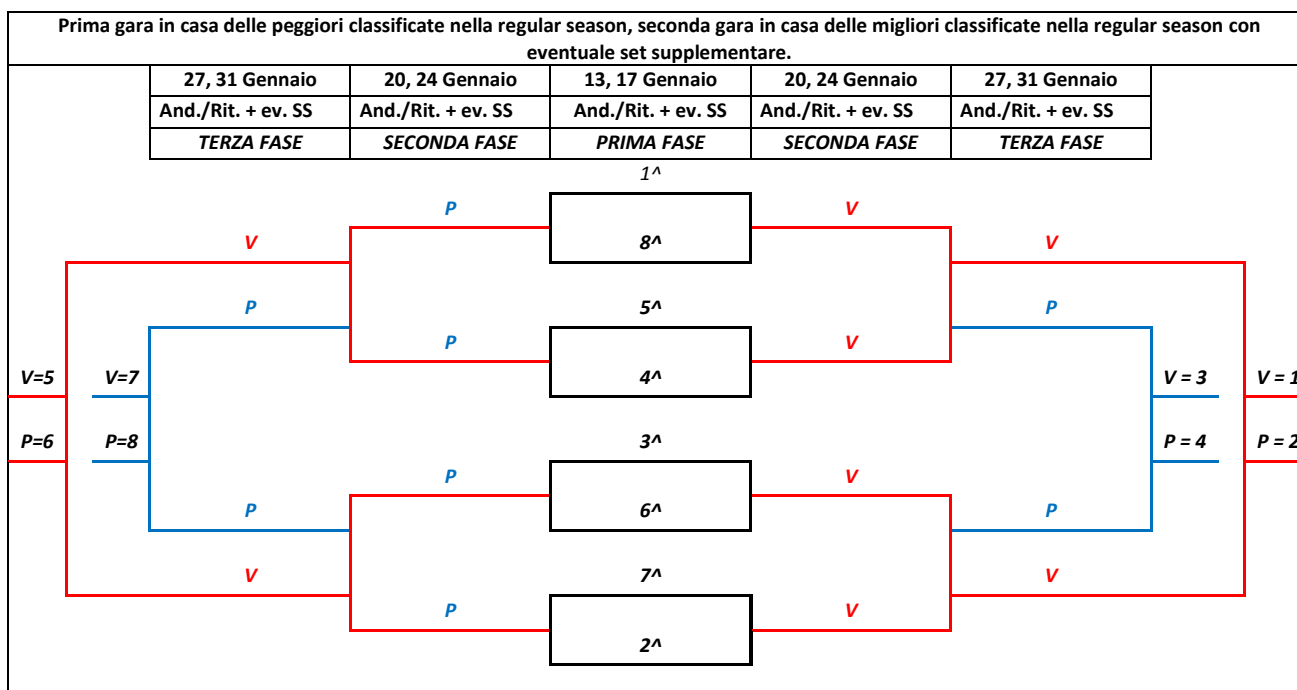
Prima gara in casa delle peggiori classificate nella regular season, seconda gara in casa delle migliori classificate nella regular season con eventuale set supplementare.

| 27, 31 Gennaio | 20, 24 Gennaio | 13, 17 Gennaio | 20, 24 Gennaio | 27, 31 Gennaio |
|---|---|---|---|---|
| And./Rit. + ev. SS | And./Rit. + ev. SS | And./Rit. + ev. SS | And./Rit. + ev. SS | And./Rit. + ev. SS |
| TERZA FASE | SECONDA FASE | PRIMA FASE | SECONDA FASE | TERZA FASE |

1^
P
V
V
8^
V
P
5^
P
P
V
V=5
V=7
4^
V = 3
V = 1
P=6
P=8
3^
P = 4
P = 2
P
V
P
6^
P
V
7^
V
P
V
2^